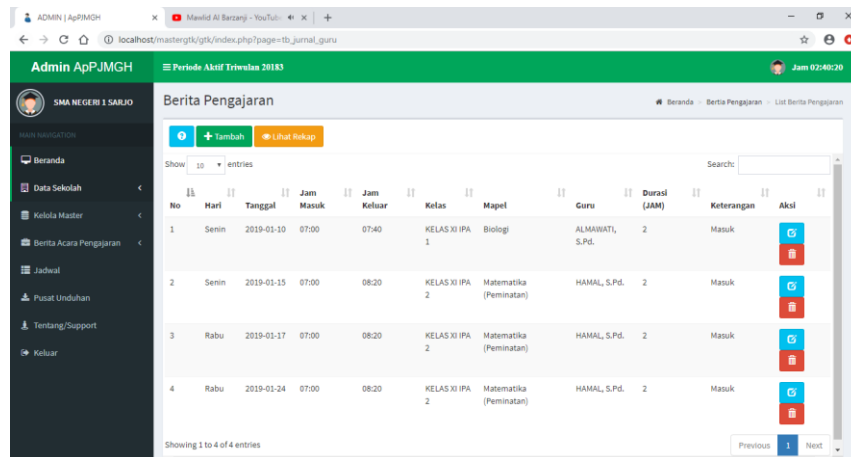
ADMIN | ApPJMGH ×  Mawlid Al Barzanji - YouTube ×  +

localhost/mastergtk/gtk/index.php?page=tb_jurnal_guru

Admin ApPJMGH  ≡ Periode Aktif Triwulan 20183  Jam 02:40:20

SMA NEGERI 1 SARJO

MAIN NAVIGATION

Beranda

Data Sekolah

Kelola Master

Berita Acara Pengajaran

Jadwal

Pusat Unduhan

Tentang/Support

Keluar

Berita Pengajaran

Beranda > Berita Pengajaran > List Berita Pengajaran

Tambah  Lihat Rekap

Show 10 entries

Search:

| No | Hari | Tanggal | Jam Masuk | Jam Keluar | Kelas | Mapel | Guru | Durasi (JAM) | Keterangan | Aksi |
|---|---|---|---|---|---|---|---|---|---|---|
| 1 | Senin | 2019-01-10 | 07:00 | 07:40 | KELAS XI IPA 1 | Biologi | ALMAWATI, S.Pd. | 2 | Masuk | |
| 2 | Senin | 2019-01-15 | 07:00 | 08:20 | KELAS XI IPA 2 | Matematika (Peminatan) | HAMAL, S.Pd. | 2 | Masuk | |
| 3 | Rabu | 2019-01-17 | 07:00 | 08:20 | KELAS XI IPA 2 | Matematika (Peminatan) | HAMAL, S.Pd. | 2 | Masuk | |
| 4 | Rabu | 2019-01-24 | 07:00 | 08:20 | KELAS XI IPA 2 | Matematika (Peminatan) | HAMAL, S.Pd. | 2 | Masuk | |

Showing 1 to 4 of 4 entries

Previous 1 Next